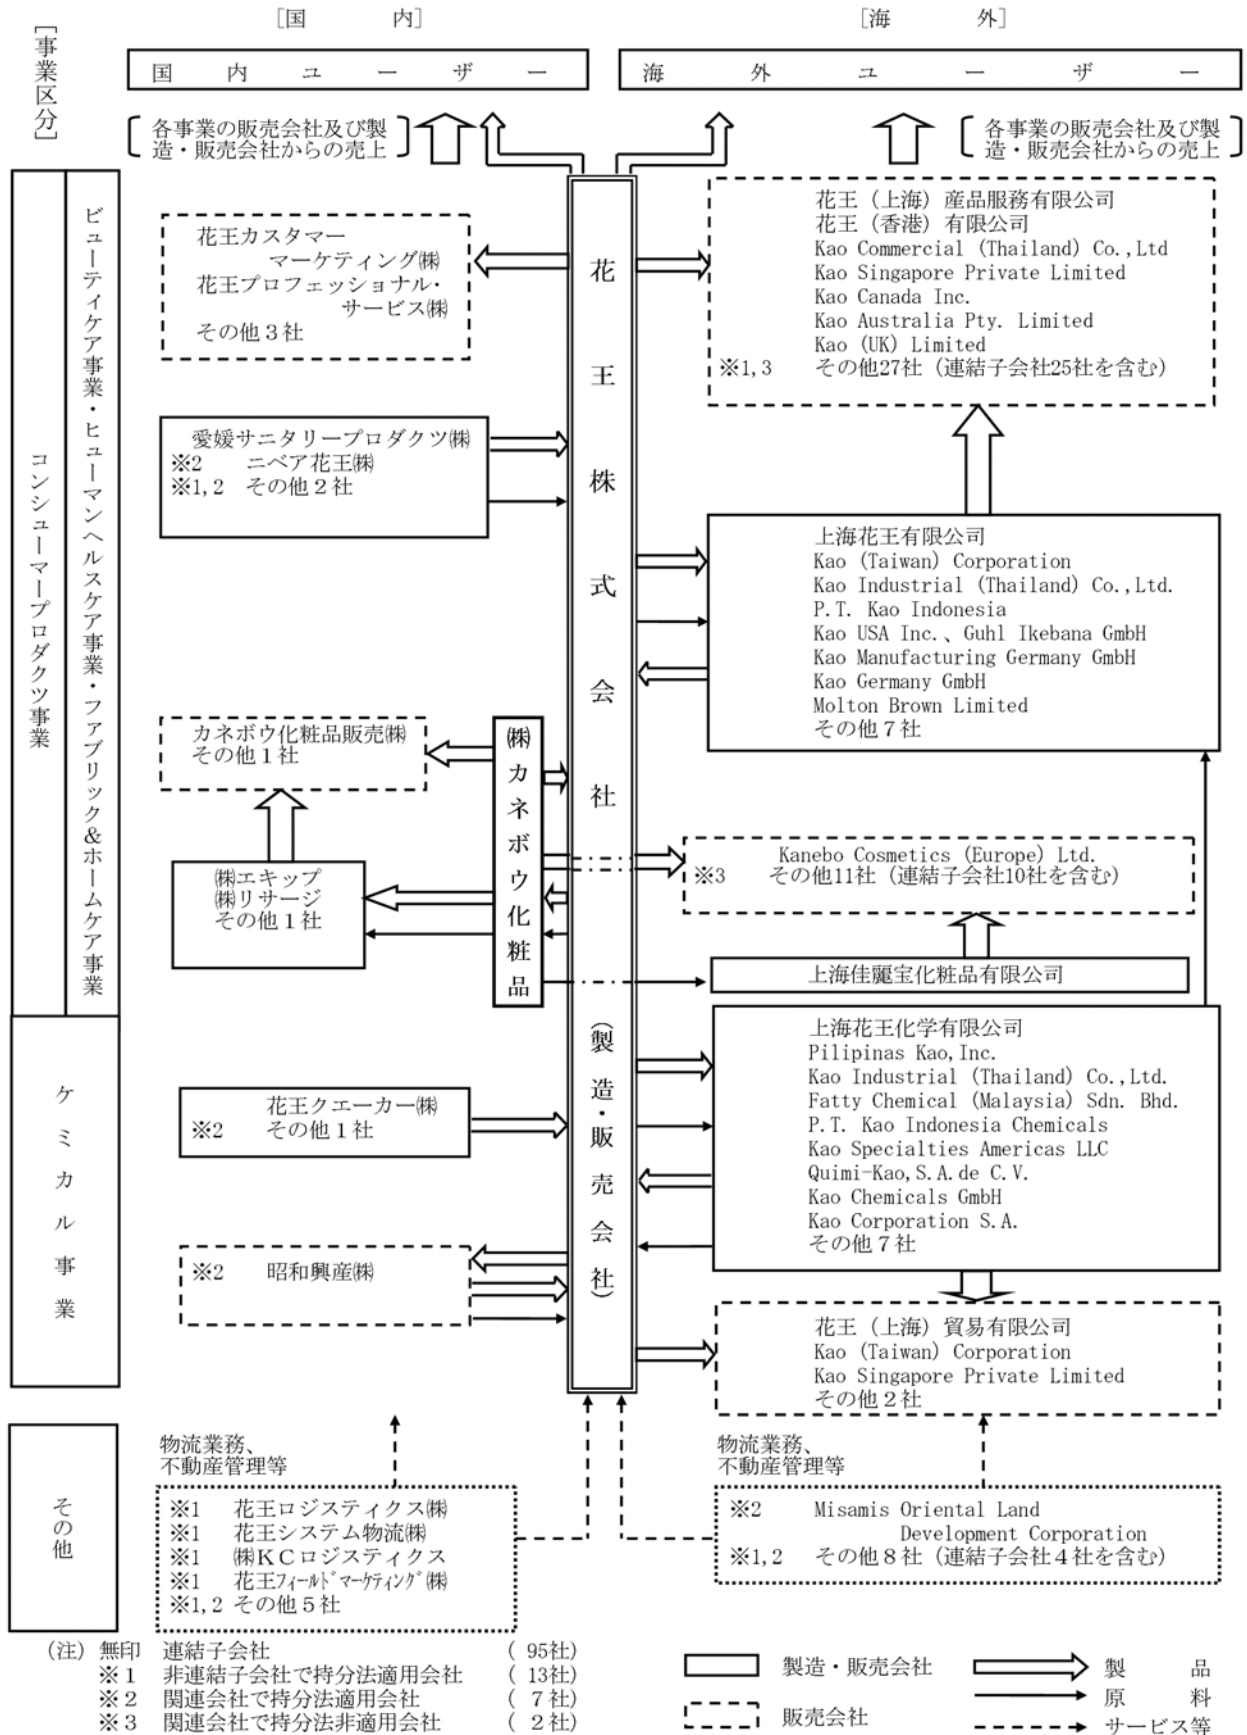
［事業区分］

［国　　内］

［海　　外］

国　内　ユ　ー　ザ　ー

海　外　ユ　ー　ザ　ー

〔各事業の販売会社及び製造・販売会社からの売上〕

〔各事業の販売会社及び製造・販売会社からの売上〕

コンシューマープロダクツ事業

ビューティケア事業・ヒューマンヘルスケア事業・ファブリック＆ホームケア事業

花王カスタマーマーケティング㈱
花王プロフェッショナル・サービス㈱
その他３社

愛媛サニタリープロダクツ㈱
※2　ニベア花王㈱
※1,2　その他２社

カネボウ化粧品販売㈱
その他１社

㈱エキップ
㈱リサージ
その他１社

㈱カネボウ化粧品

花王株式会社（製造・販売会社）

花王（上海）產品服務有限公司
花王（香港）有限公司
Kao Commercial (Thailand) Co.,Ltd
Kao Singapore Private Limited
Kao Canada Inc.
Kao Australia Pty. Limited
Kao (UK) Limited
※1,3　その他27社（連結子会社25社を含む）

上海花王有限公司
Kao (Taiwan) Corporation
Kao Industrial (Thailand) Co.,Ltd.
P.T. Kao Indonesia
Kao USA Inc.、Guhl Ikebana GmbH
Kao Manufacturing Germany GmbH
Kao Germany GmbH
Molton Brown Limited
その他７社

Kanebo Cosmetics (Europe) Ltd.
※3　その他11社（連結子会社10社を含む）

上海佳麗宝化粧品有限公司

ケミカル事業

花王クエーカー㈱
※2　その他１社

※2　昭和興産㈱

上海花王化学有限公司
Pilipinas Kao,Inc.
Kao Industrial (Thailand) Co.,Ltd.
Fatty Chemical (Malaysia) Sdn. Bhd.
P.T. Kao Indonesia Chemicals
Kao Specialties Americas LLC
Quimi-Kao,S.A.de C.V.
Kao Chemicals GmbH
Kao Corporation S.A.
その他７社

花王（上海）貿易有限公司
Kao (Taiwan) Corporation
Kao Singapore Private Limited
その他２社

その他

物流業務、不動産管理等

※1　花王ロジスティクス㈱
※1　花王システム物流㈱
※1　㈱ＫＣロジスティクス
※1　花王フィールドマーケティング㈱
※1,2　その他５社

物流業務、不動産管理等

※2　Misamis Oriental Land Development Corporation
※1,2　その他８社（連結子会社４社を含む）

（注）無印　連結子会社　（95社）
※１　非連結子会社で持分法適用会社　（13社）
※２　関連会社で持分法適用会社　（７社）
※３　関連会社で持分法非適用会社　（２社）

製造・販売会社
販売会社

製　品
原　料
サービス等